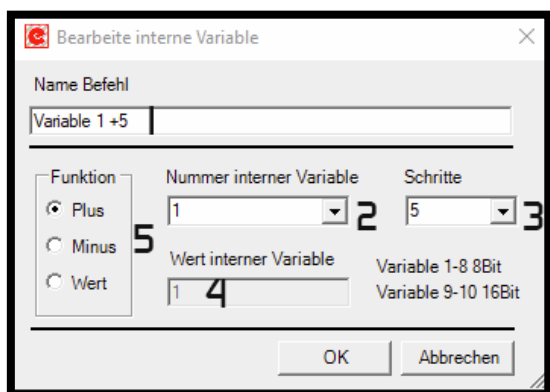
Bearbeite interne Variable

Name Befehl

Variable 1 +5

Funktion
Plus
Minus
Wert

5

Nummer interner Variable
1
2

Schritte
5
3

Wert interner Variable
1
4

Variable 1-8 8Bit
Variable 9-10 16Bit

OK
Abbrechen